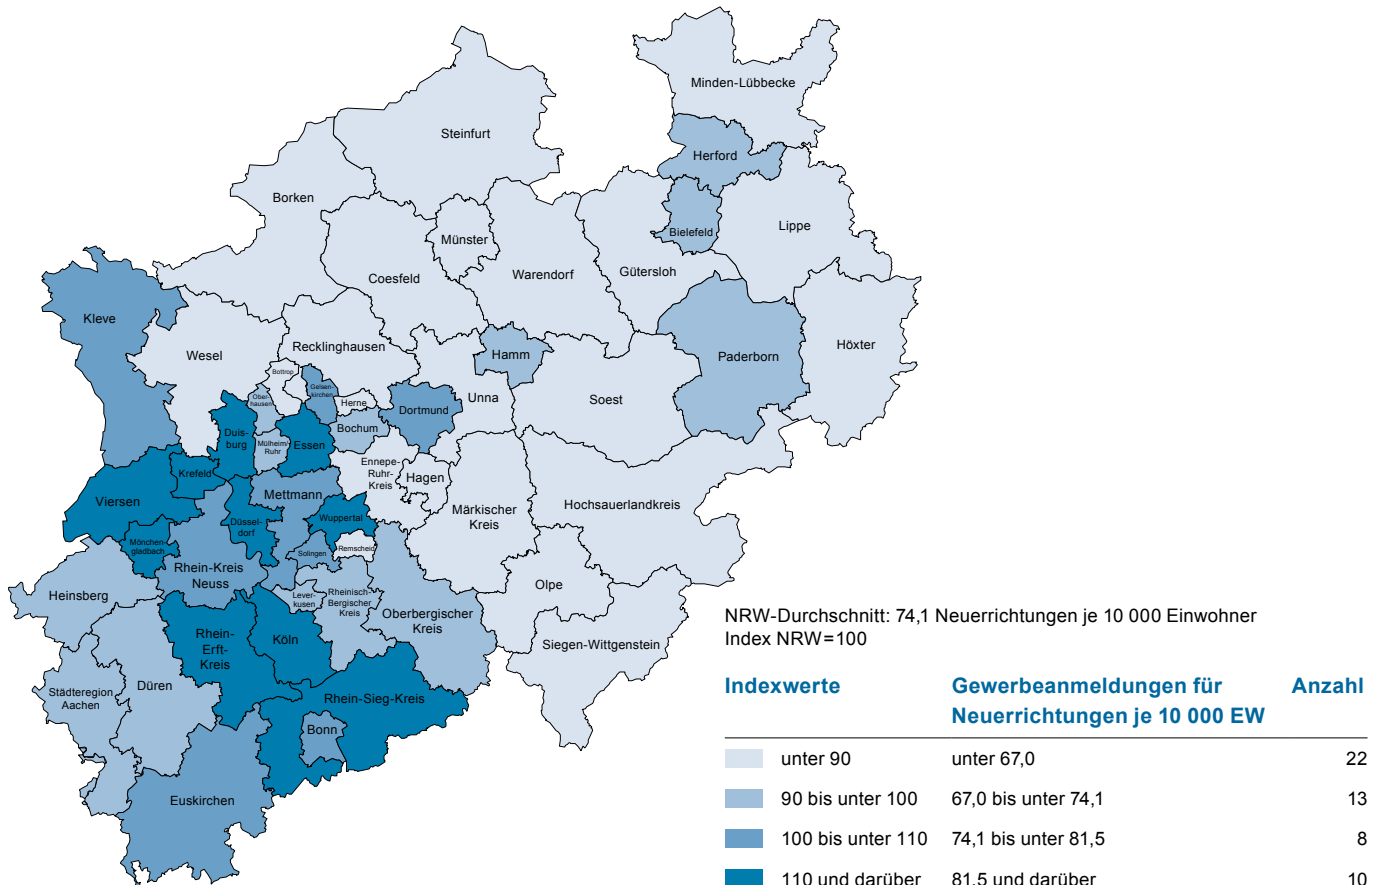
Minden-Lübbecke
Steinfurt
Herford
Borken
Bielefeld
Lippe
Münster
Warendorf
Gütersloh
Coesfeld
Kleve
Recklinghausen
Hamm
Wesel
Paderborn
Höxter
Bottrop
Gelsenkirchen
Oberhausen
Herne
Dortmund
Unna
Soest
Duisburg
Mülheim/Ruhr
Essen
Bochum
Krefeld
Ennepe-Ruhr-Kreis
Hagen
Mettmann
Viersen
Märkischer Kreis
Hochsauerlandkreis
Düsseldorf
Wuppertal
Mönchengladbach
Solingen
Remscheid
Rhein-Kreis Neuss
Heinsberg
Olpe
Leverkusen
Rheinisch-Bergischer Kreis
Oberbergischer Kreis
Rhein-Erft-Kreis
Köln
Siegen-Wittgenstein
Städteregion Aachen
Düren
Rhein-Sieg-Kreis
Bonn
Euskirchen

NRW-Durchschnitt: 74,1 Neuerrichtungen je 10 000 Einwohner
Index NRW=100

| Indexwerte | Gewerbeanmeldungen für Neuerrichtungen je 10 000 EW | Anzahl |
|---|---|---|
| unter 90 | unter 67,0 | 22 |
| 90 bis unter 100 | 67,0 bis unter 74,1 | 13 |
| 100 bis unter 110 | 74,1 bis unter 81,5 | 8 |
| 110 und darüber | 81,5 und darüber | 10 |